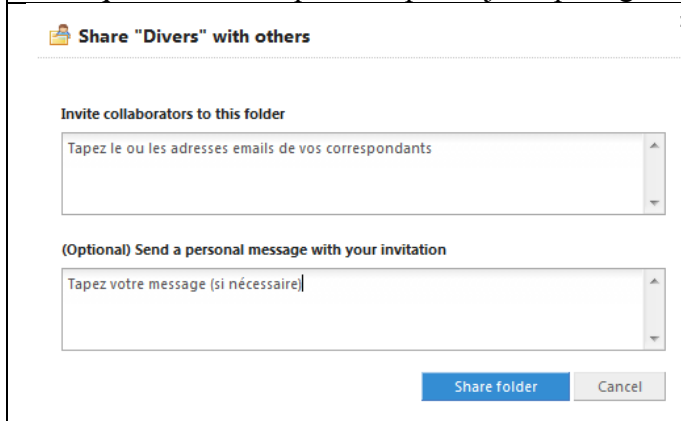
Share "Divers" with others

Invite collaborators to this folder

Tapez le ou les adresses emails de vos correspondants

(Optional) Send a personal message with your invitation

Tapez votre message (si nécessaire)

Share folder

Cancel